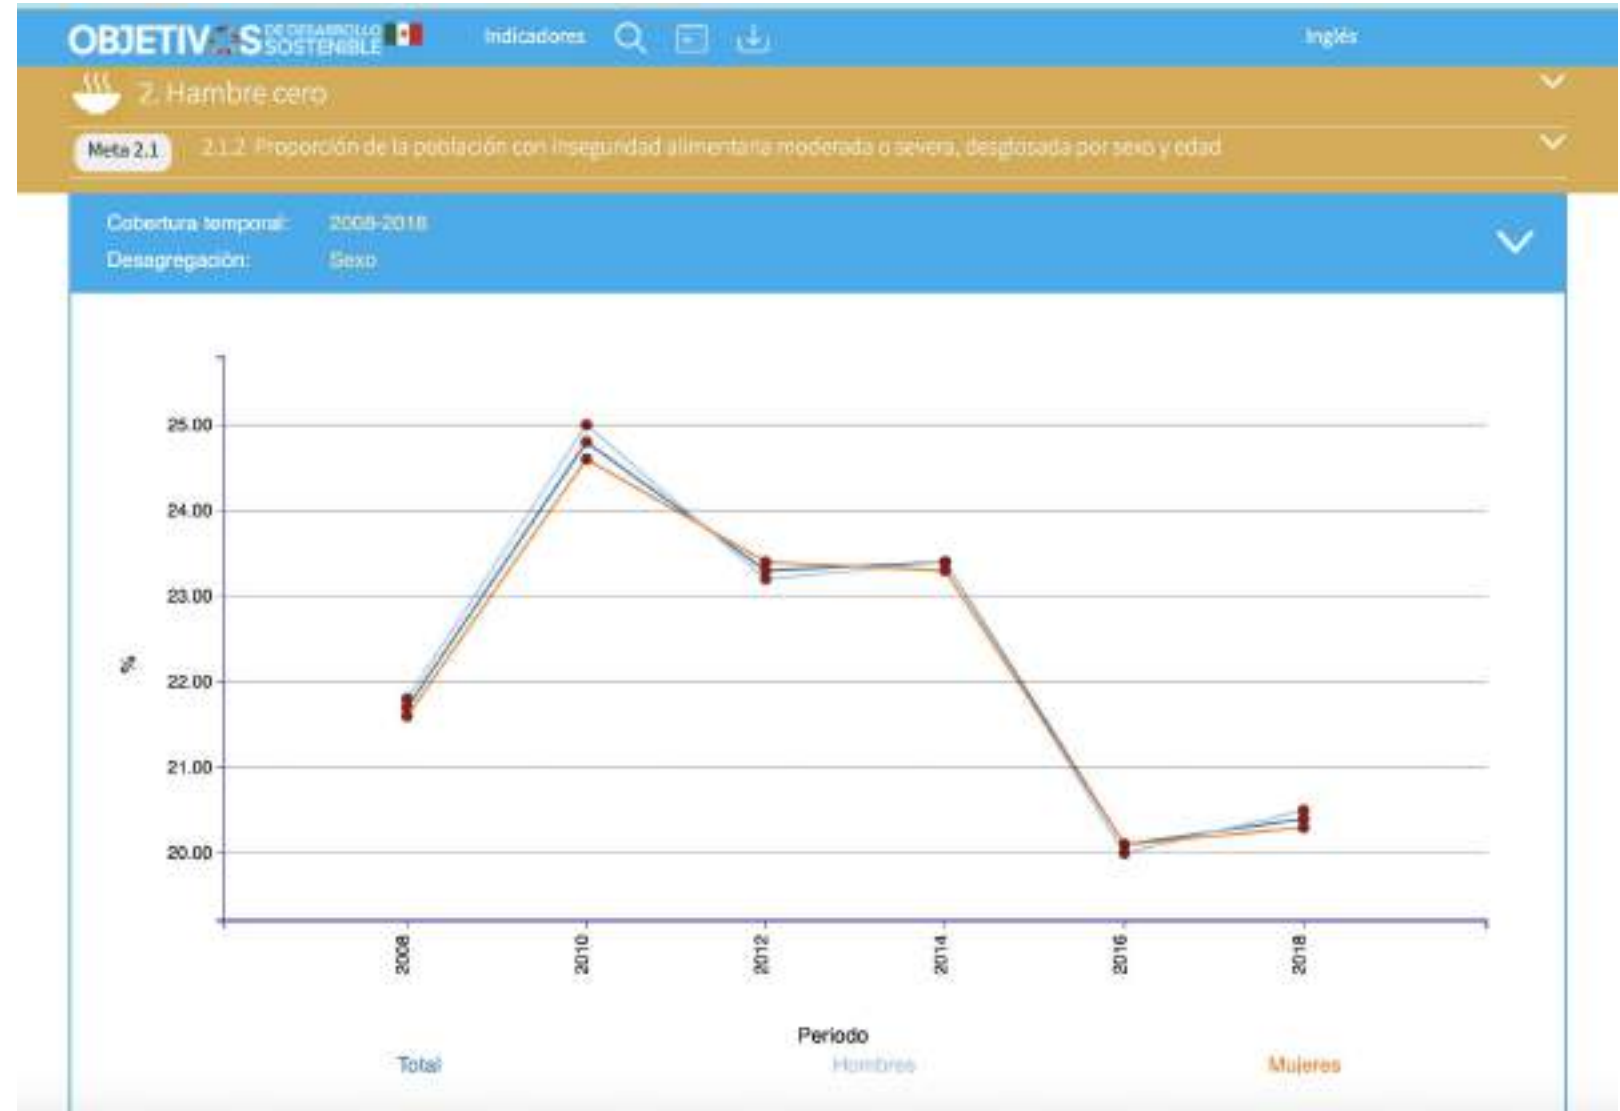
OBJETIVOS DE DESARROLLO SOSTENIBLE Indicadores Inglés

2. Hambre cero

Meta 2.1 2.1.2 Proporción de la población con inseguridad alimentaria moderada o severa, desglosada por sexo y edad

Cobertura temporal: 2008-2018
Desagregación: Sexo

%

25.00
24.00
23.00
22.00
21.00
20.00

2008
2010
2012
2014
2016
2018

Periodo

Total Hombres Mujeres